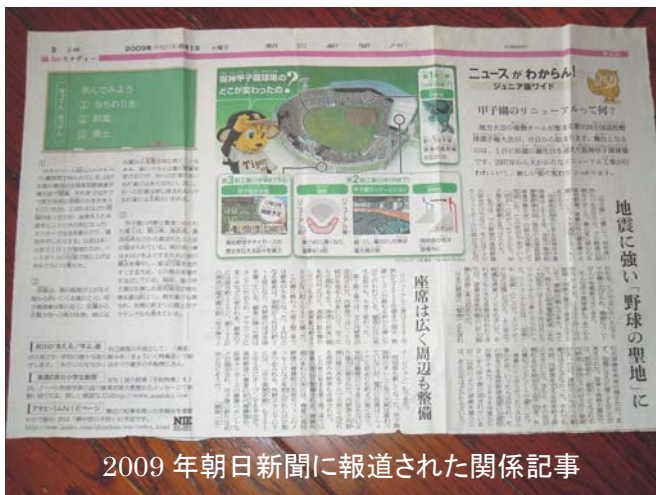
2009年
朝日新聞

阪神甲子園球場の
どこが変わったの?

ニュースがわからん!
ジュニア版ワイド

甲子園のリニューアルって何?

地震に強い「野球の聖地」に

座席は広く周辺も整備

2009 年朝日新聞に報道された関係記事